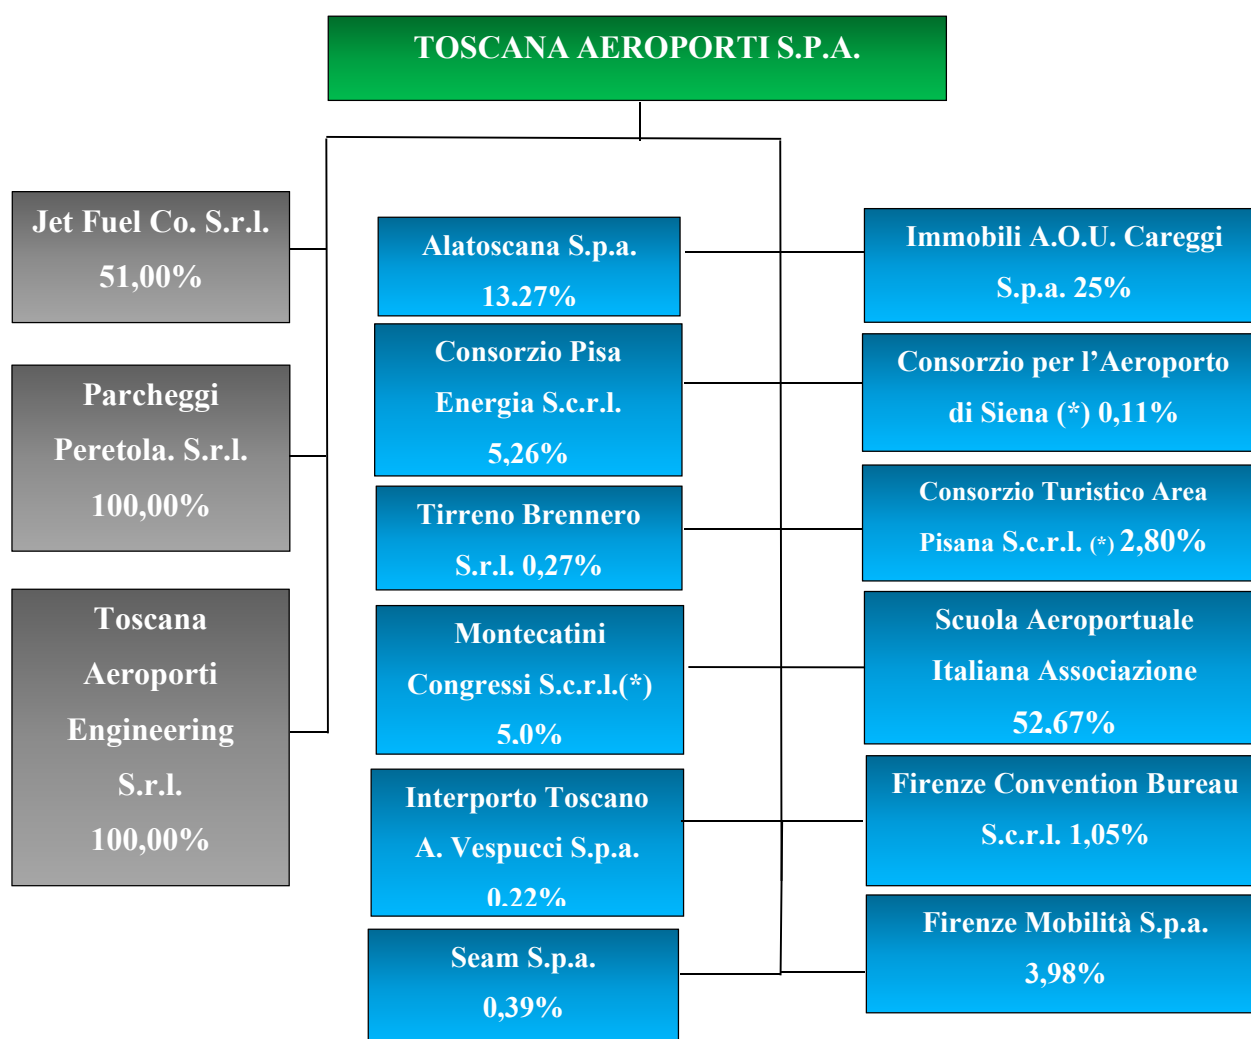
TOSCANA AEROPORTI S.P.A.

Jet Fuel Co. S.r.l. 51,00%

Parcheggi Peretola. S.r.l. 100,00%

Toscana Aeroporti Engineering S.r.l. 100,00%

Alatoscana S.p.a. 13.27%

Consorzio Pisa Energia S.c.r.l. 5,26%

Tirreno Brennero S.r.l. 0,27%

Montecatini Congressi S.c.r.l.(*) 5.0%

Interporto Toscano A. Vespucci S.p.a. 0.22%

Seam S.p.a. 0,39%

Immobili A.O.U. Careggi S.p.a. 25%

Consorzio per l'Aeroporto di Siena (*) 0,11%

Consorzio Turistico Area Pisana S.c.r.l. (*) 2,80%

Scuola Aeroportuale Italiana Associazione 52,67%

Firenze Convention Bureau S.c.r.l. 1,05%

Firenze Mobilità S.p.a. 3,98%